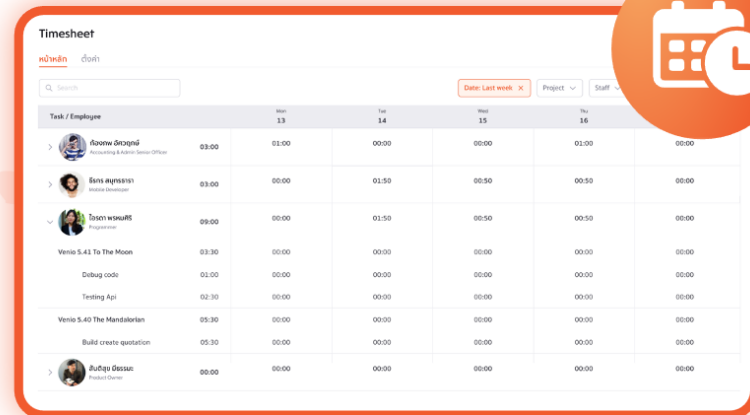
Timesheet

หน้าหลัก ตั้งค่า

Search

Date: Last week ×

Project

Staff

| Task / Employee | | Mon 13 | Tue 14 | Wed 15 | Thu 16 | |
|---|---|---|---|---|---|---|
| ก้องภพ อัศวฤกษ์ Accounting & Admin Senior Officer | 03:00 | 01:00 | 00:00 | 00:00 | 01:00 | 00:00 |
| ธีรกร สมุทรธารา Mobile Developer | 03:00 | 00:00 | 01:50 | 00:50 | 00:50 | 00:00 |
| ไอริสา พรหมศิริ Programmer | 09:00 | 00:00 | 01:50 | 00:50 | 00:50 | 00:00 |
| Venio 5.41 To The Moon | 03:30 | 00:00 | 00:00 | 00:00 | 00:00 | 00:00 |
| Debug code | 01:00 | 00:00 | 00:00 | 00:00 | 00:00 | 00:00 |
| Testing Api | 02:30 | 00:00 | 00:00 | 00:00 | 00:00 | 00:00 |
| Venio 5.40 The Mandalorian | 05:30 | 00:00 | 00:00 | 00:00 | 00:00 | 00:00 |
| Build create quotation | 05:30 | 00:00 | 00:00 | 00:00 | 00:00 | 00:00 |
| สันติสุข มีธรรมะ Product Owner | 00:00 | 00:00 | 00:00 | 00:00 | 00:00 | 00:00 |